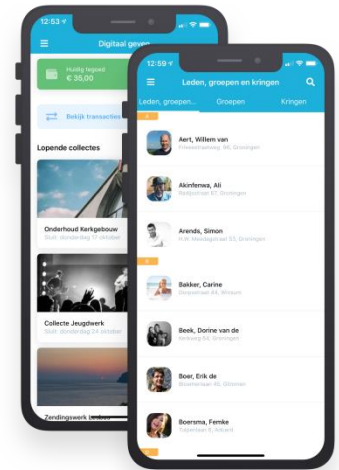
12:53

Digitaal geven

Huidig tegoed
€ 35,00

Bekijk transacties

Lopende collectes

Onderhoud Kerkgebouw
Sluit donderdag 17 oktober

Collecte Jeugdwerk
Sluit donderdag 24 oktober

Zendingswerk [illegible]

12:59

Leden, groepen en kringen

Leden, groepen...
Groepen
Kringen

A

Aert, Willem van
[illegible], Groningen

Akinfenwa, Ali
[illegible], Groningen

Arends, Simon
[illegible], Groningen

B

Bakker, Carine
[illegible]

Beek, Dorine van de
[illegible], Groningen

Boer, Erik de
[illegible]

Boersma, Femke
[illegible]